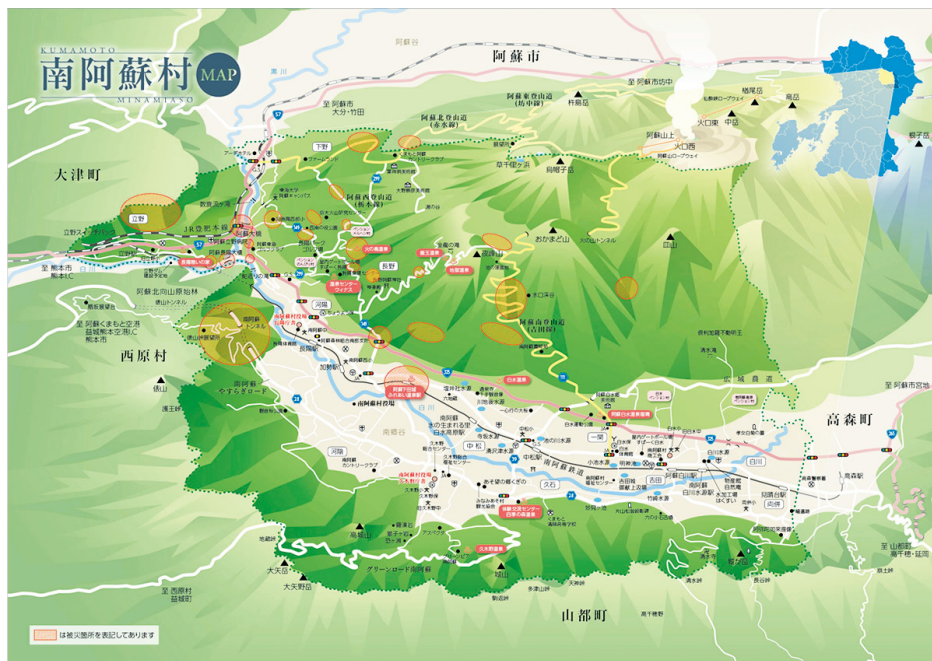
KUMAMOTO
南阿蘇村 MAP
MINAMIASO

阿蘇市
大津町
西原村
高森町
山都町

阿蘇谷
南郷谷

至 阿蘇市
大分・竹田
至 阿蘇市坊中
至 阿蘇市宮地
至 山都町
高千穂・延岡
至 西原村
益城町
至 阿蘇くまもと空港
益城熊本空港IC
熊本市
至 熊本市

阿蘇北登山道
(赤水線)
阿蘇東登山道
(坊中線)
阿蘇西登山道
(栃木線)
阿蘇南登山道
(吉田線)

杵島岳
烏帽子岳
火口東
火口西
中岳
高岳
根子岳
楢尾岳
阿蘇山上
往生岳
草千里
おかまど山
夜峰山
鞍岳
俵山
大矢岳
烏帽子岳
冠ヶ岳

立野
下野
長野
河陽
河陰
中松
一関
吉田
久石
白川
両併
長陽
立野駅
JR豊肥本線
長陽駅
加勢駅
阿蘇下田城ふれあい温泉駅
中松駅
南阿蘇白川水源駅
見晴台駅
高森駅
南阿蘇鉄道
阿蘇大橋
阿蘇北向山原始林
俵山トンネル
俵山展望所
南阿蘇ぐりーんロード
グリーンロード南阿蘇
阿蘇パノラマライン
広域農道
南阿蘇村役場
南阿蘇村役場長陽庁舎
南阿蘇村役場白水庁舎
長陽大橋
白水の滝
白川水源
竹崎水源
明神池名水公園
塩井社水源
南阿蘇カントリークラブ
阿蘇ファームランド
地獄温泉
垂玉温泉
湯の谷温泉
栃木温泉
戸下温泉
阿蘇山上ロープウェイ
道の駅 あそ望の郷くぎの
白水温泉
久木野温泉
南阿蘇温泉郷

は被災箇所を表記してあります